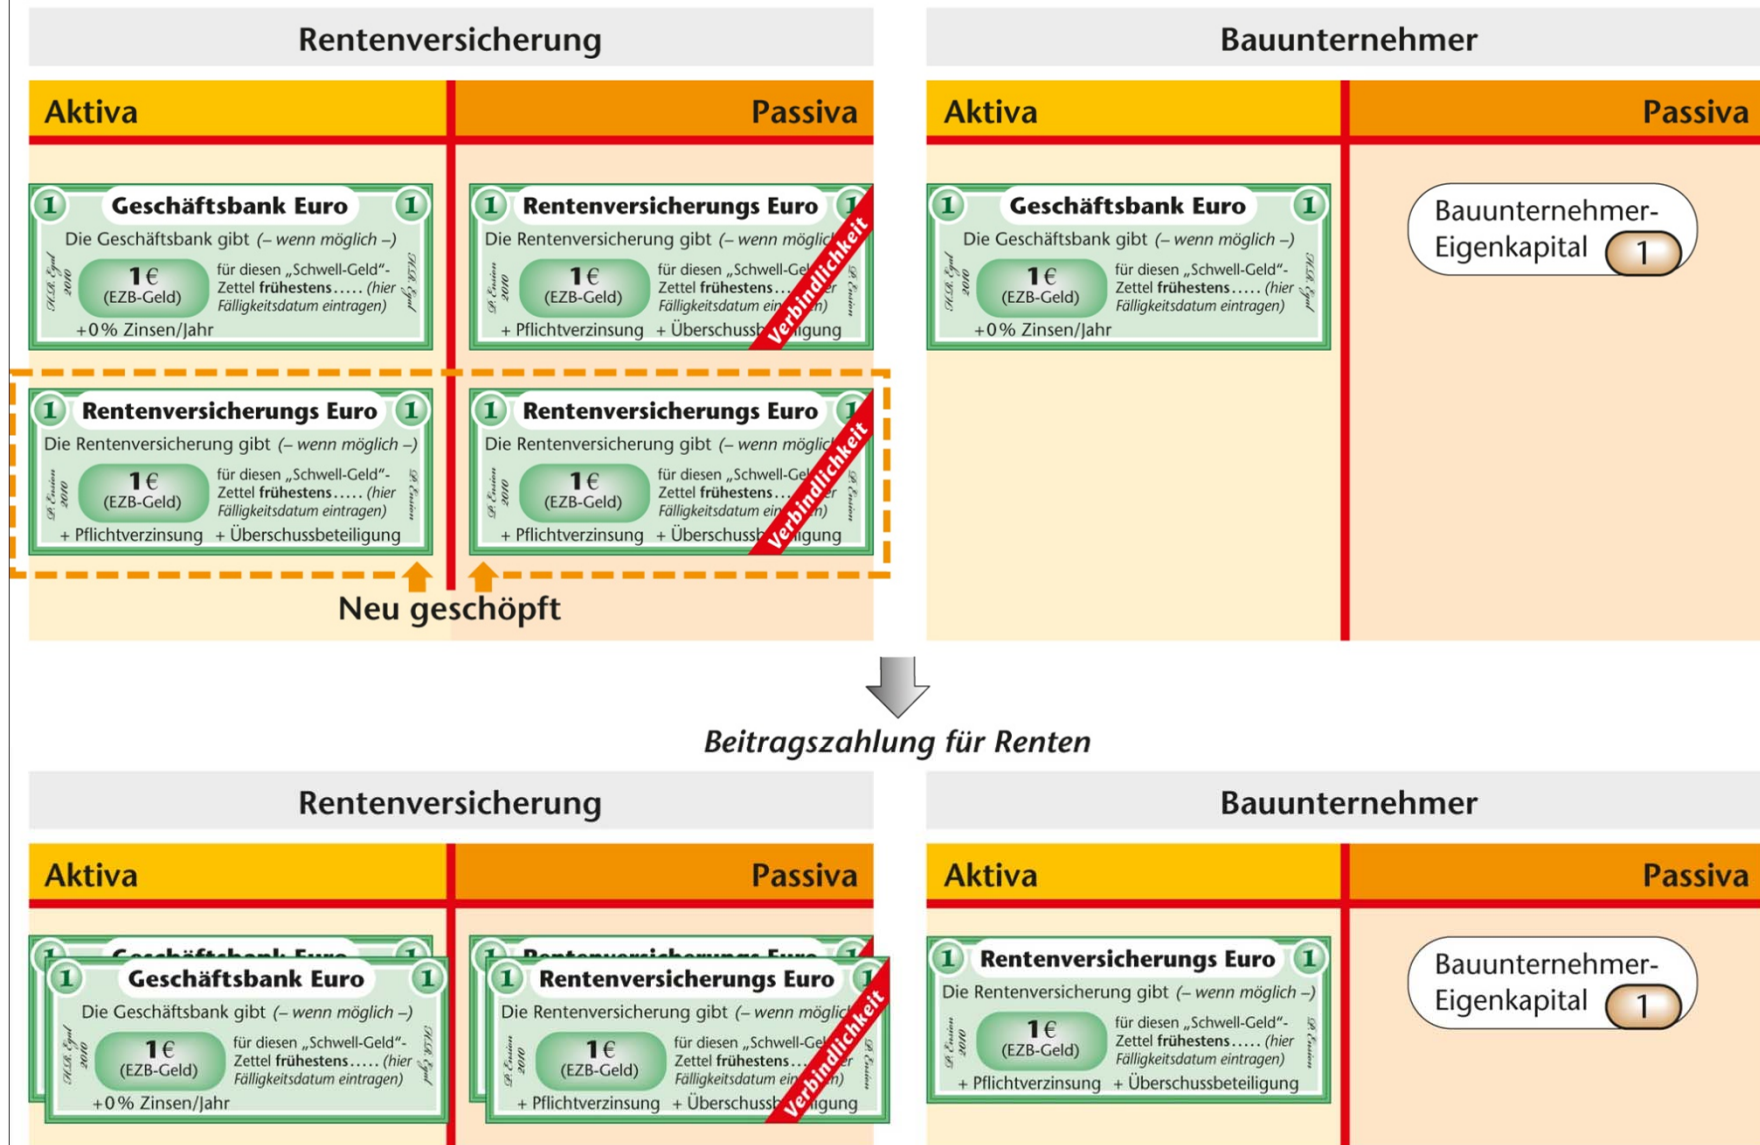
Rentenversicherung

| Aktiva | Passiva |
|---|---|

1 Geschäftsbank Euro 1
Die Geschäftsbank gibt (– wenn möglich –)
H.B. Egel 2010
1 € (EZB-Geld)
für diesen „Schwell-Geld"-Zettel frühestens ..... (hier Fälligkeitsdatum eintragen)
H.B. Egel
+0% Zinsen/Jahr

1 Rentenversicherungs Euro 1
Die Rentenversicherung gibt (– wenn möglich
B. Ensien 2010
1 € (EZB-Geld)
für diesen „Schwell-Geld"-Zettel frühestens ..... (hier Fälligkeitsdatum eintragen)
+ Pflichtverzinsung + Überschussbeteiligung
Verbindlichkeit

1 Rentenversicherungs Euro 1
Die Rentenversicherung gibt (– wenn möglich –)
B. Ensien 2010
1 € (EZB-Geld)
für diesen „Schwell-Geld"-Zettel frühestens ..... (hier Fälligkeitsdatum eintragen)
+ Pflichtverzinsung + Überschussbeteiligung

1 Rentenversicherungs Euro 1
Die Rentenversicherung gibt (– wenn möglich
1 € (EZB-Geld)
für diesen „Schwell-Geld"-Zettel frühestens ..... (hier Fälligkeitsdatum eintragen)
+ Pflichtverzinsung + Überschussbeteiligung
Verbindlichkeit

Neu geschöpft

Bauunternehmer

| Aktiva | Passiva |
|---|---|

1 Geschäftsbank Euro 1
Die Geschäftsbank gibt (– wenn möglich –)
1 € (EZB-Geld)
für diesen „Schwell-Geld"-Zettel frühestens ..... (hier Fälligkeitsdatum eintragen)
+0% Zinsen/Jahr

Bauunternehmer-Eigenkapital 1

Beitragszahlung für Renten

Rentenversicherung

| Aktiva | Passiva |
|---|---|

1 Geschäftsbank Euro 1
Die Geschäftsbank gibt (– wenn möglich –)
1 € (EZB-Geld)
für diesen „Schwell-Geld"-Zettel frühestens ..... (hier Fälligkeitsdatum eintragen)
+0% Zinsen/Jahr

1 Rentenversicherungs Euro 1
Die Rentenversicherung gibt (– wenn möglich
1 € (EZB-Geld)
für diesen „Schwell-Geld"-Zettel frühestens ..... (hier Fälligkeitsdatum eintragen)
+ Pflichtverzinsung + Überschussbeteiligung
Verbindlichkeit

Bauunternehmer

| Aktiva | Passiva |
|---|---|

1 Rentenversicherungs Euro 1
Die Rentenversicherung gibt (– wenn möglich –)
1 € (EZB-Geld)
für diesen „Schwell-Geld"-Zettel frühestens ..... (hier Fälligkeitsdatum eintragen)
+ Pflichtverzinsung + Überschussbeteiligung

Bauunternehmer-Eigenkapital 1